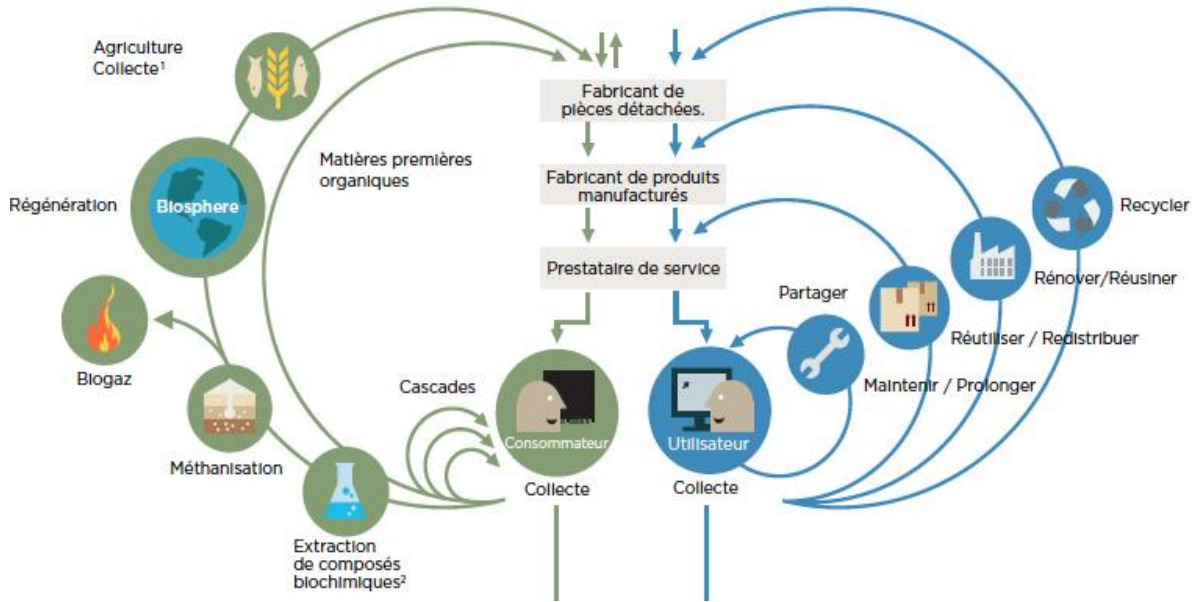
Agriculture
Collecte¹

Matières premières organiques

Régénération

Biosphere

Biogaz

Méthanisation

Extraction de composés biochimiques²

Cascades

Fabricant de pièces détachées.

Fabricant de produits manufacturés

Prestataire de service

Consommateur

Collecte

Utilisateur

Collecte

Partager

Maintenir / Prolonger

Réutiliser / Redistribuer

Rénover/Réusiner

Recycler